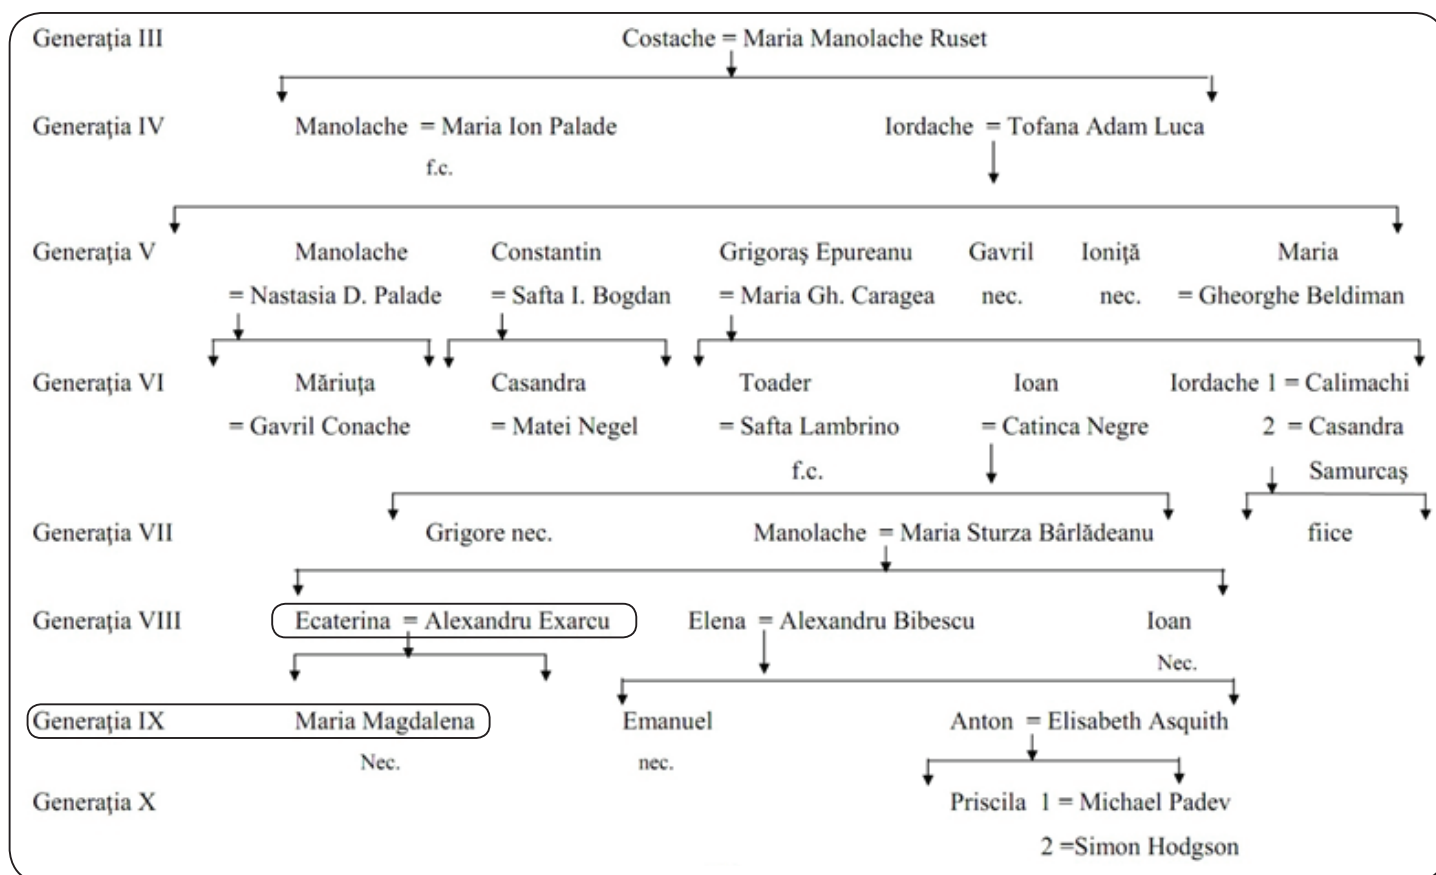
Generația III Costache = Maria Manolache Ruset

Generația IV Manolache = Maria Ion Palade
f.c.
Iordache = Tofana Adam Luca

Generația V Manolache
= Nastasia D. Palade
Constantin
= Safta I. Bogdan
Grigoraş Epureanu
= Maria Gh. Caragea
Gavril
nec.
Ioniță
nec.
Maria
= Gheorghe Beldiman

Generația VI Măriuța
= Gavril Conache
Casandra
= Matei Negel
Toader
= Safta Lambrino
f.c.
Ioan
= Catinca Negre
Iordache 1 = Calimachi
2 = Casandra
Samurcaş

Generația VII Grigore nec.
Manolache = Maria Sturza Bârlădeanu
fiice

Generația VIII Ecaterina = Alexandru Exarcu
Elena = Alexandru Bibescu
Ioan
Nec.

Generația IX Maria Magdalena
Nec.
Emanuel
nec.
Anton = Elisabeth Asquith

Generația X Priscila 1 = Michael Padev
2 =Simon Hodgson